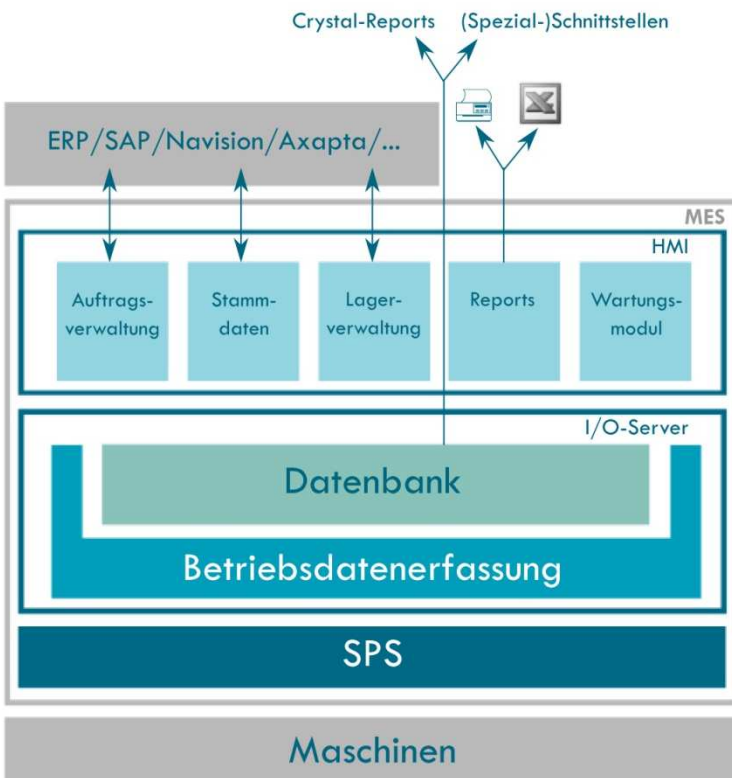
Crystal-Reports (Spezial-)Schnittstellen

ERP/SAP/Navision/Axapta/...

MES

HMI

Auftragsverwaltung

Stammdaten

Lagerverwaltung

Reports

Wartungsmodul

I/O-Server

Datenbank

Betriebsdatenerfassung

SPS

Maschinen